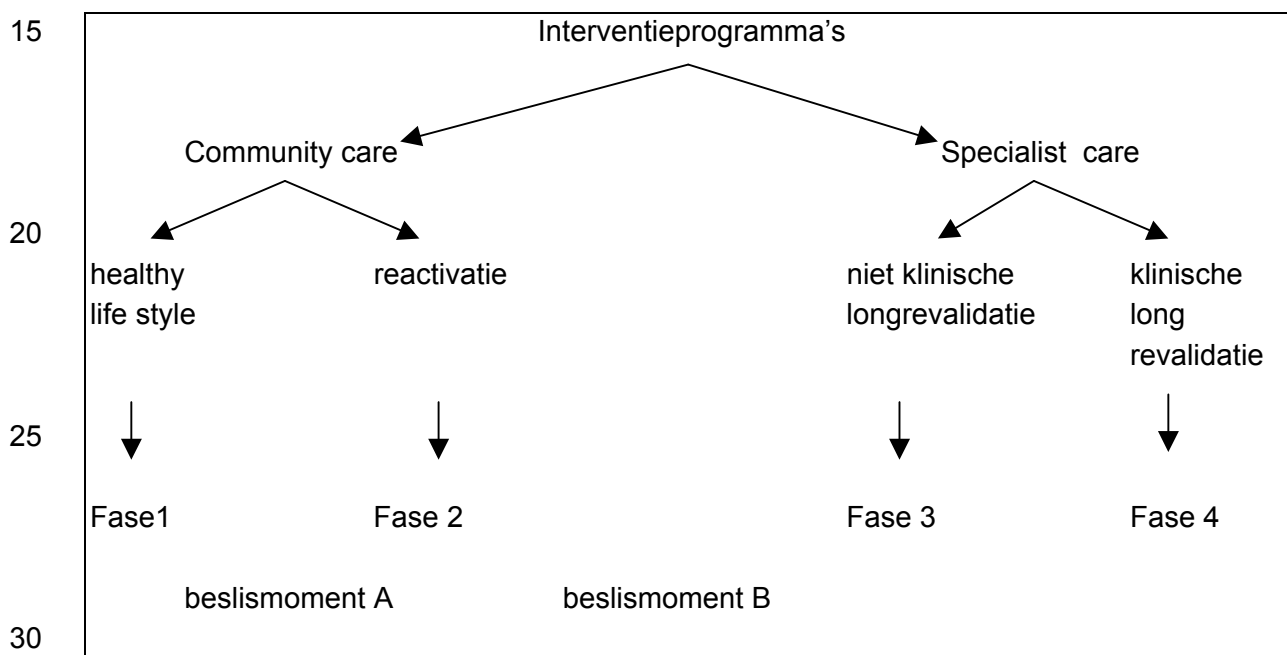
15
Interventieprogramma's

Community care
Specialist care

20
healthy life style
reactivatie
niet klinische longrevalidatie
klinische long revalidatie

25

Fase1
Fase 2
Fase 3
Fase 4

beslismoment A
beslismoment B

30